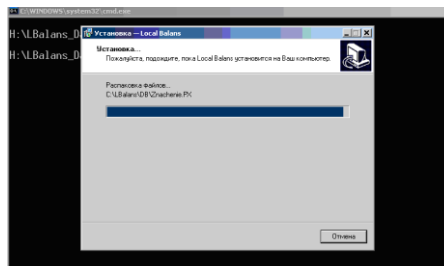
C:\WINDOWS\system32\cmd.exe

H:\LBalans_D

H:\LBalans_D

Установка — Local Balans

Установка...
Пожалуйста, подождите, пока Local Balans установится на Ваш компьютер.

Распаковка файлов...
C:\LBalans\DB\Znachenie.PK

Отмена